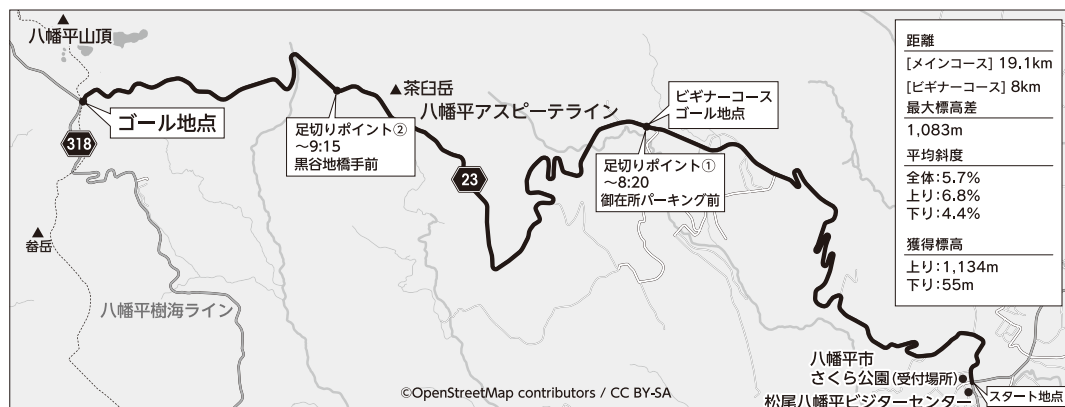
八幡平山頂

ゴール地点

318

足切りポイント②
~9:15
黒谷地橋手前

▲茶臼岳

八幡平アスピーテライン

23

ビギナーコース
ゴール地点

足切りポイント①
~8:20
御在所パーキング前

▲
畚岳

八幡平樹海ライン

距離
[メインコース] 19.1km
[ビギナーコース] 8km
最大標高差
1,083m
平均斜度
全体:5.7%
上り:6.8%
下り:4.4%
獲得標高
上り:1,134m
下り:55m

八幡平市
さくら公園(受付場所)

スタート地点

松尾八幡平ビジターセンター

©OpenStreetMap contributors / CC BY-SA